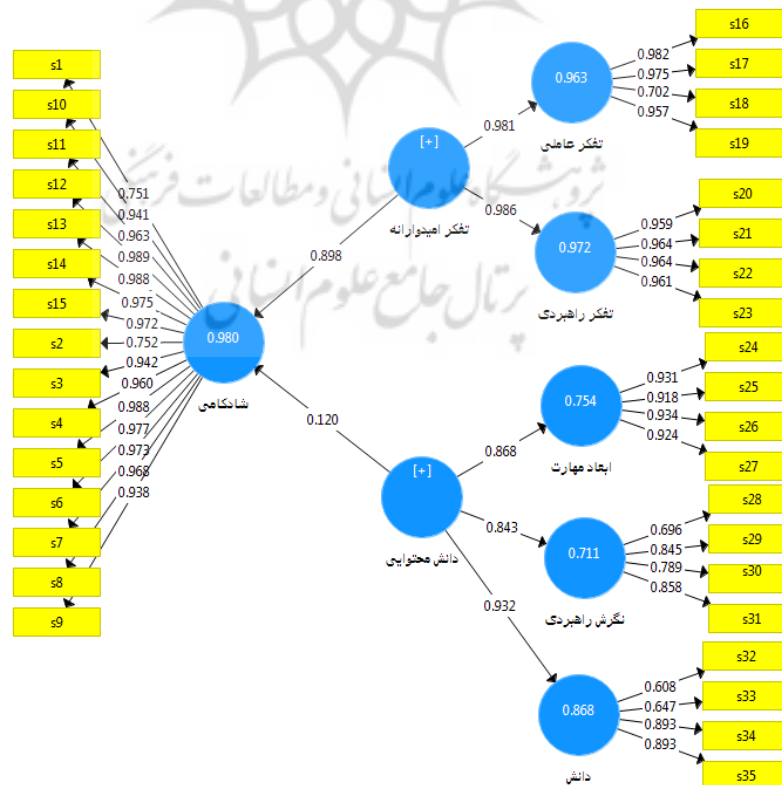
s1
s10
s11
s12
s13
s14
s15
s2
s3
s4
s5
s6
s7
s8
s9

0.751
0.941
0.963
0.989
0.988
0.975
0.972
0.752
0.942
0.960
0.988
0.977
0.973
0.968
0.938

0.980
شادکامی

0.898
[+]
تفکر امیدوارانه
0.981
0.986

0.963
تفکر عاملی
0.982
0.975
0.702
0.957
s16
s17
s18
s19

0.972
تفکر راهبردی
0.959
0.964
0.964
0.961
s20
s21
s22
s23

0.120
[+]
دانش محتوایی
0.868
0.843
0.932

0.754
ابعاد مهارت
0.931
0.918
0.934
0.924
s24
s25
s26
s27

0.711
نگرش راهبردی
0.696
0.845
0.789
0.858
s28
s29
s30
s31

0.868
دانش
0.608
0.647
0.893
0.893
s32
s33
s34
s35

پژوهشگاه علوم انسانی و مطالعات فرهنگی
پرتال جامع علوم انسانی